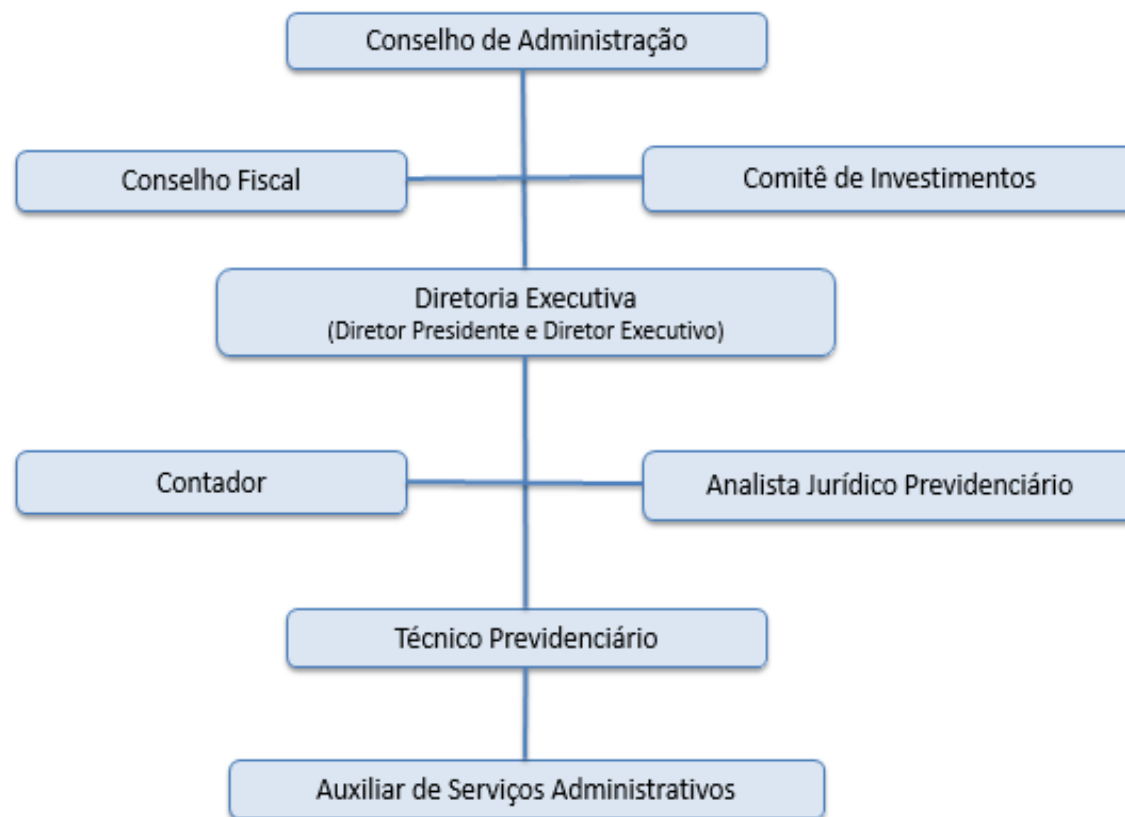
Conselho de Administração

Conselho Fiscal

Comitê de Investimentos

Diretoria Executiva
(Diretor Presidente e Diretor Executivo)

Contador

Analista Jurídico Previdenciário

Técnico Previdenciário

Auxiliar de Serviços Administrativos